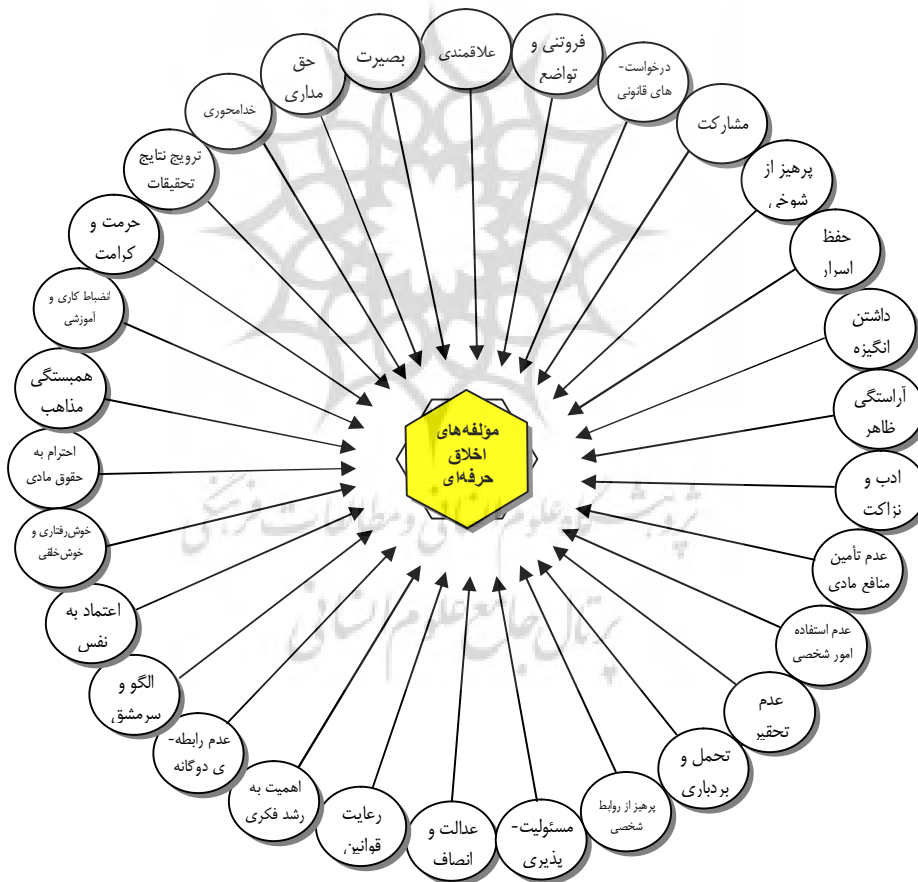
مؤلفه‌های اخلاق حرفه‌ای

علاقمندی

فروتنی و تواضع

درخواست-های قانونی

مشارکت

پرهیز از شوخی

حفظ اسرار

داشتن انگیزه

آراستگی ظاهر

ادب و نزاکت

عدم تأمین منافع مادی

عدم استفاده امور شخصی

عدم تحقیر

تحمل و بردباری

پرهیز از روابط شخصی

مسئولیت-پذیری

عدالت و انصاف

رعایت قوانین

اهمیت به رشد فکری

عدم رابطه-ی دوگانه

الگو و سرمشق

اعتماد به نفس

خوش‌رفتاری و خوش‌خلقی

احترام به حقوق مادی

همبستگی مذاهب

انضباط کاری و آموزشی

حرمت و کرامت

ترویج نتایج تحقیقات

خدامحوری

حق مداری

بصیرت

پژوهشگاه علوم انسانی و مطالعات فرهنگی
پرتال جامع علوم انسانی